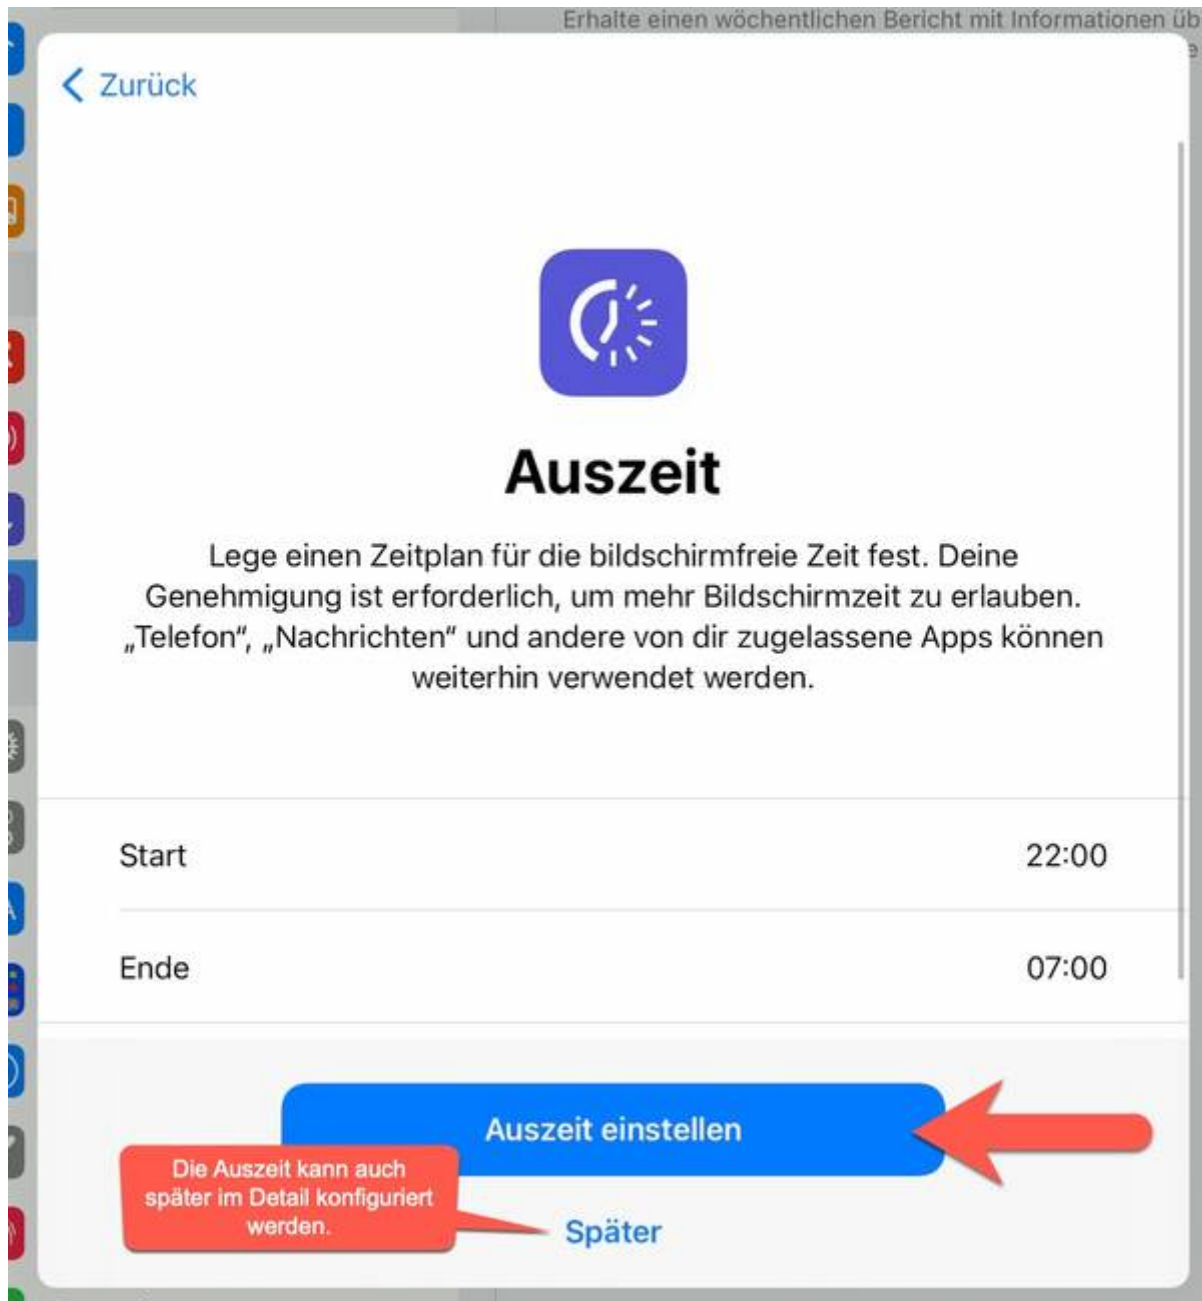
Erhalte einen wöchentlichen Bericht mit Informationen üb

Zurück

Auszeit

Lege einen Zeitplan für die bildschirmfreie Zeit fest. Deine Genehmigung ist erforderlich, um mehr Bildschirmzeit zu erlauben. „Telefon", „Nachrichten" und andere von dir zugelassene Apps können weiterhin verwendet werden.

| | |
|---|---|
| Start | 22:00 |
| Ende | 07:00 |

Auszeit einstellen

Die Auszeit kann auch später im Detail konfiguriert werden.

Später